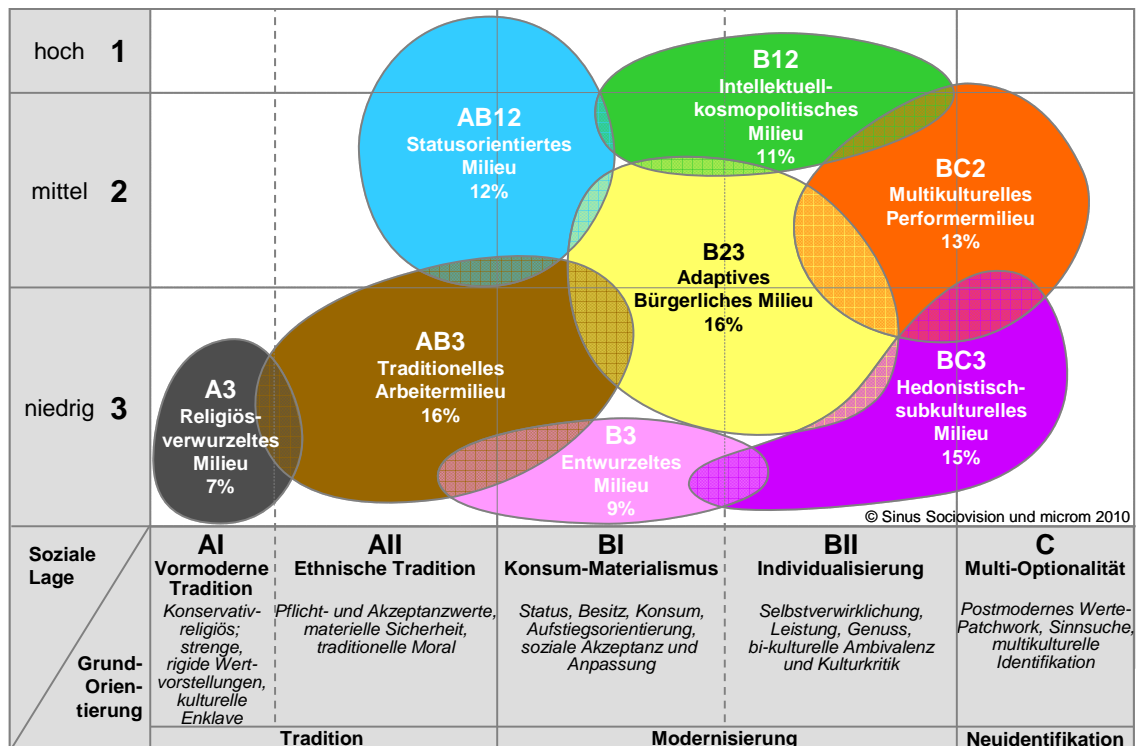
hoch 1

mittel 2

niedrig 3

B12
Intellektuell-kosmopolitisches Milieu
11%

AB12
Statusorientiertes Milieu
12%

BC2
Multikulturelles Performermilieu
13%

B23
Adaptives Bürgerliches Milieu
16%

AB3
Traditionelles Arbeitermilieu
16%

A3
Religiös-verwurzeltes Milieu
7%

BC3
Hedonistisch-subkulturelles Milieu
15%

B3
Entwurzeltes Milieu
9%

© Sinus Sociovision und microm 2010

Soziale Lage

Grund-Orientierung

AI
Vormoderne Tradition
Konservativ-religiös; strenge, rigide Wertvorstellungen, kulturelle Enklave

AII
Ethnische Tradition
Pflicht- und Akzeptanzwerte, materielle Sicherheit, traditionelle Moral

BI
Konsum-Materialismus
Status, Besitz, Konsum, Aufstiegsorientierung, soziale Akzeptanz und Anpassung

BII
Individualisierung
Selbstverwirklichung, Leistung, Genuss, bi-kulturelle Ambivalenz und Kulturkritik

C
Multi-Optionalität
Postmodernes Werte-Patchwork, Sinnsuche, multikulturelle Identifikation

Tradition

Modernisierung

Neuidentifikation